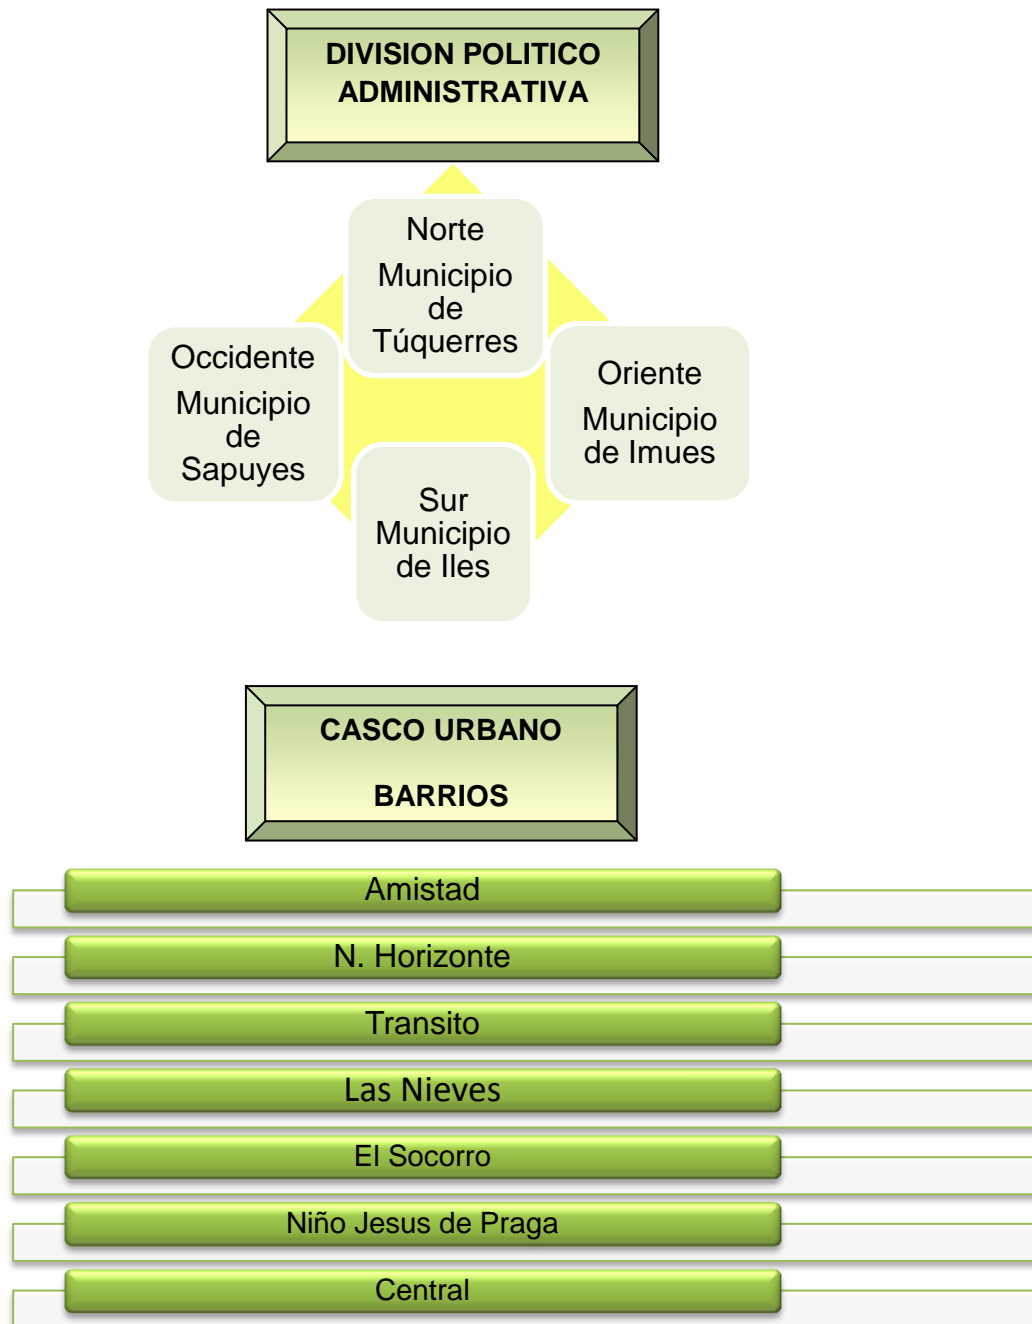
DIVISION POLITICO ADMINISTRATIVA

Norte
Municipio de Túquerres

Occidente
Municipio de Sapuyes

Oriente
Municipio de Imues

Sur
Municipio de Iles

CASCO URBANO

BARRIOS

Amistad

N. Horizonte

Transito

Las Nieves

El Socorro

Niño Jesus de Praga

Central